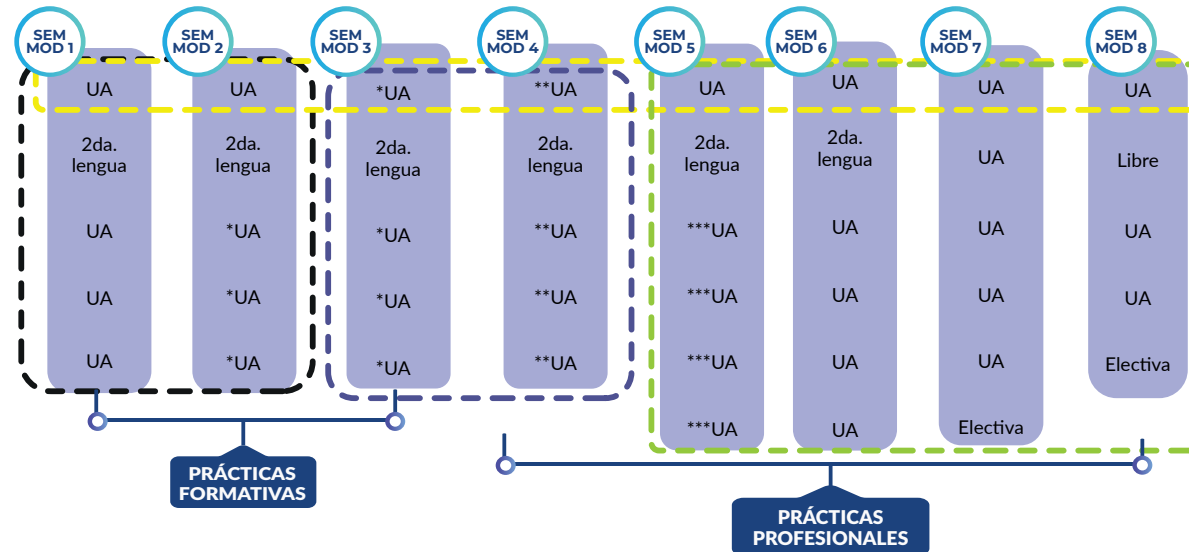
SEM MOD 1
UA
2da. lengua
UA
UA
UA

SEM MOD 2
UA
2da. lengua
*UA
*UA
*UA

SEM MOD 3
*UA
2da. lengua
*UA
*UA
*UA

SEM MOD 4
**UA
2da. lengua
**UA
**UA
**UA

SEM MOD 5
UA
2da. lengua
***UA
***UA
***UA
***UA

SEM MOD 6
UA
2da. lengua
UA
UA
UA
UA

SEM MOD 7
UA
UA
UA
UA
UA
Electiva

SEM MOD 8
UA
Libre
UA
UA
Electiva

PRÁCTICAS FORMATIVAS

PRÁCTICAS PROFESIONALES